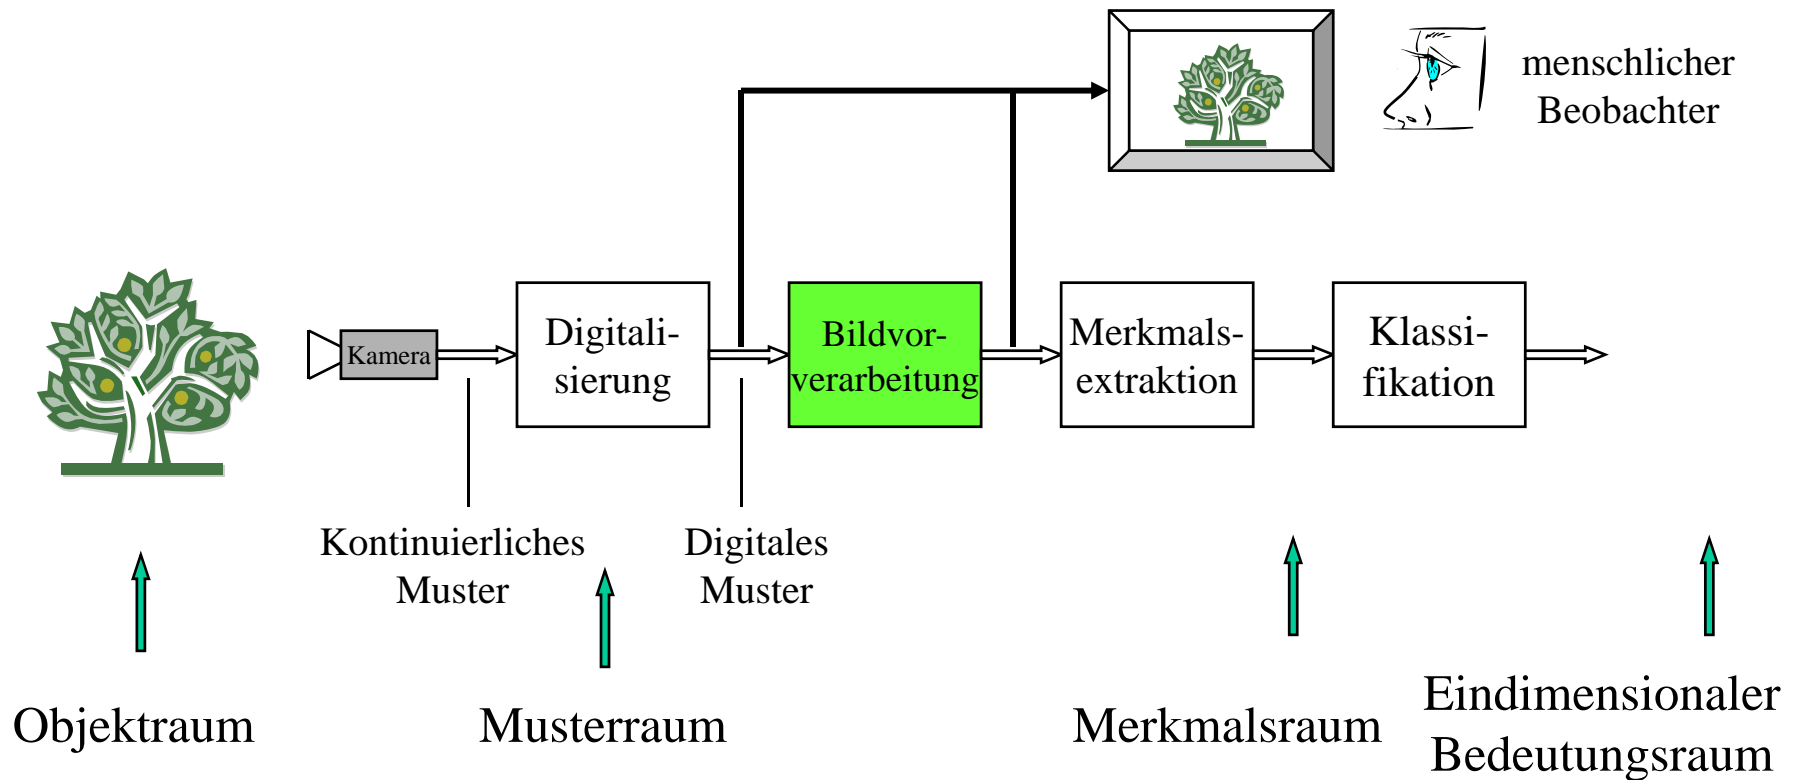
menschlicher Beobachter

Kamera

Digitalisierung

Bildvorverarbeitung

Merkmalsextraktion

Klassifikation

Kontinuierliches Muster

Digitales Muster

Objektraum

Musterraum

Merkmalsraum

Eindimensionaler Bedeutungsraum